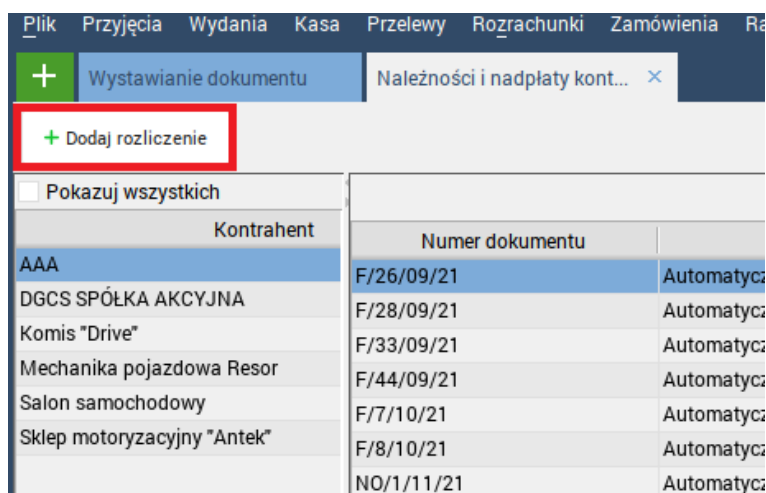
Plik Przyjęcia Wydania Kasa Przelewy Rozrachunki Zamówienia Ra

+ Wystawianie dokumentu Należności i nadpłaty kont... ×

+ Dodaj rozliczenie

Pokazuj wszystkich

| Kontrahent |
|---|
| AAA |
| DGCS SPÓŁKA AKCYJNA |
| Komis "Drive" |
| Mechanika pojazdowa Resor |
| Salon samochodowy |
| Sklep motoryzacyjny "Antek" |

| Numer dokumentu | |
|---|---|
| F/26/09/21 | Automatycz |
| F/28/09/21 | Automatycz |
| F/33/09/21 | Automatycz |
| F/44/09/21 | Automatycz |
| F/7/10/21 | Automatycz |
| F/8/10/21 | Automatycz |
| NO/1/11/21 | Automatycz |